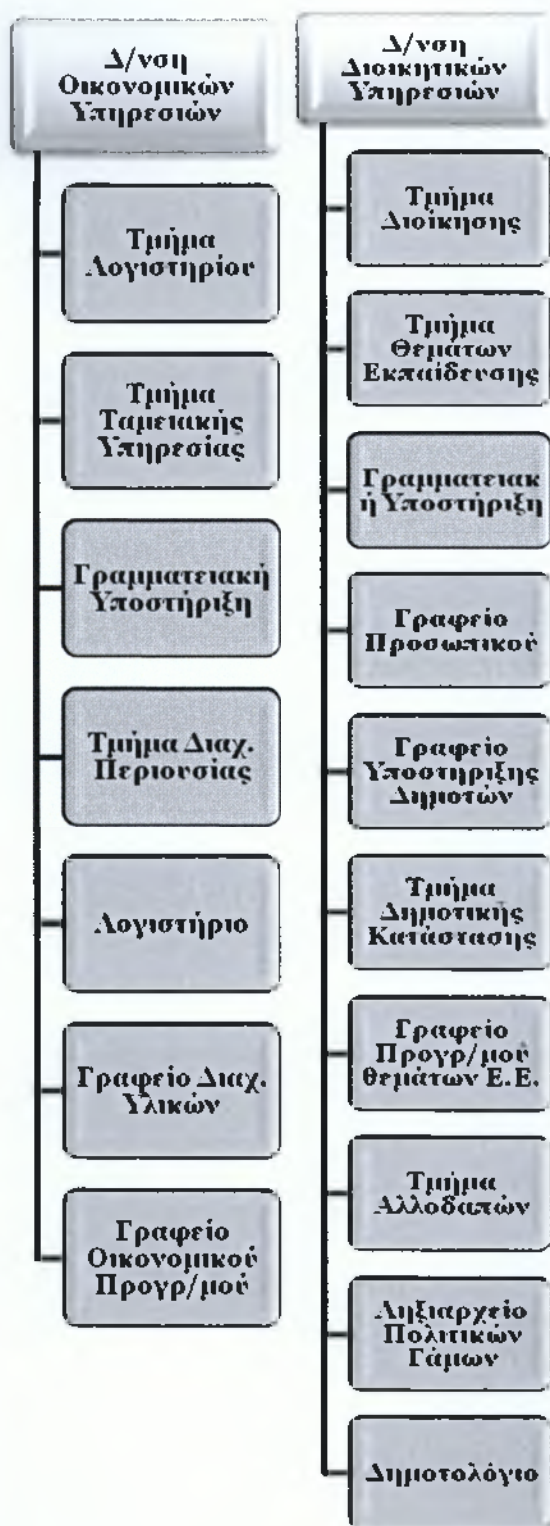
Δ/νση Οικονομικών Υπηρεσιών

Τμήμα Λογιστηρίου

Τμήμα Ταμειακής Υπηρεσίας

Γραμματειακή Υποστήριξη

Τμήμα Διαχ. Περιουσίας

Λογιστήριο

Γραφείο Διαχ. Υλικών

Γραφείο Οικονομικού Προγρ/μού

Δ/νση Διοικητικών Υπηρεσιών

Τμήμα Διοίκησης

Τμήμα Θεμάτων Εκπαίδευσης

Γραμματειακή Υποστήριξη

Γραφείο Προσωπικού

Γραφείο Υποστήριξης Δημοτών

Τμήμα Δημοτικής Κατάστασης

Γραφείο Προγρ/μού θεμάτων Ε.Ε.

Τμήμα Αλλοδαπών

Ληξιαρχείο Πολιτικών Γάμων

Δημοτολόγιο